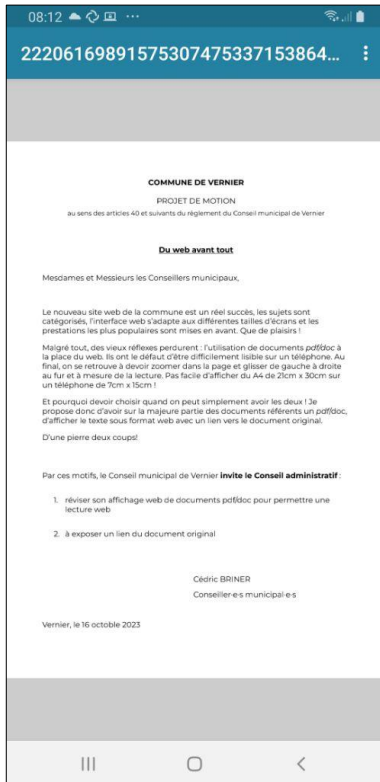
08:12 ···

22206169891575307475337153864...

COMMUNE DE VERNIER

PROJET DE MOTION

au sens des articles 40 et suivants du règlement du Conseil municipal de Vernier

Du web avant tout

Mesdames et Messieurs les Conseillers municipaux,

Le nouveau site web de la commune est un réel succès, les sujets sont catégorisés, l'interface web s'adapte aux différentes tailles d'écrans et les prestations les plus populaires sont mises en avant. Que de plaisirs !

Malgré tout, des vieux réflexes perdurent : l'utilisation de documents *pdf/doc* à la place du web. Ils ont le défaut d'être difficilement lisible sur un téléphone. Au final, on se retrouve à devoir zoomer dans la page et glisser de gauche à droite au fur et à mesure de la lecture. Pas facile d'afficher du A4 de 21cm x 30cm sur un téléphone de 7cm x 15cm !

Et pourquoi devoir choisir quand on peut simplement avoir les deux ! Je propose donc d'avoir sur la majeure partie des documents référents un *pdf/doc*, d'afficher le texte sous format web avec un lien vers le document original.

D'une pierre deux coups!

Par ces motifs, le Conseil municipal de Vernier **invite le Conseil administratif** :

1. réviser son affichage web de documents pdf/doc pour permettre une lecture web

2. à exposer un lien du document original

Cédric BRINER

Conseiller·e·s municipal·e·s

Vernier, le 16 octobre 2023